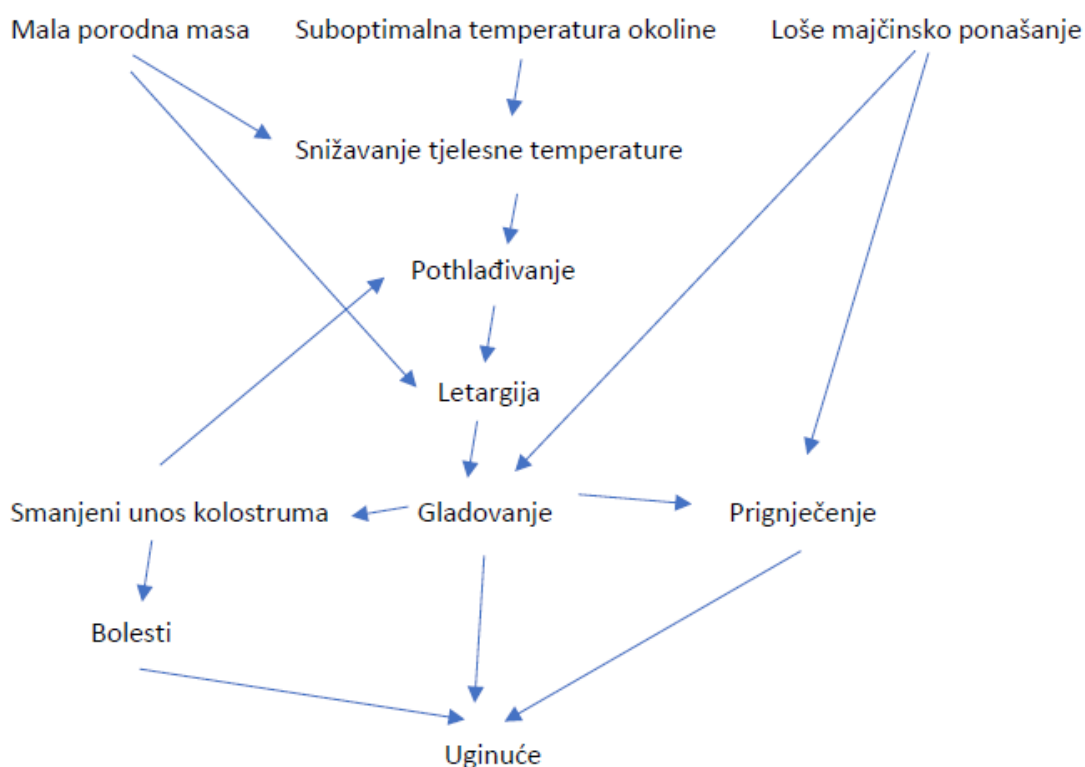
Mala porodna masa

Suboptimalna temperatura okoline

Loše majčinsko ponašanje

Snižavanje tjelesne temperature

Pothlađivanje

Letargija

Smanjeni unos kolostruma

Gladovanje

Prignječenje

Bolesti

Uginuće